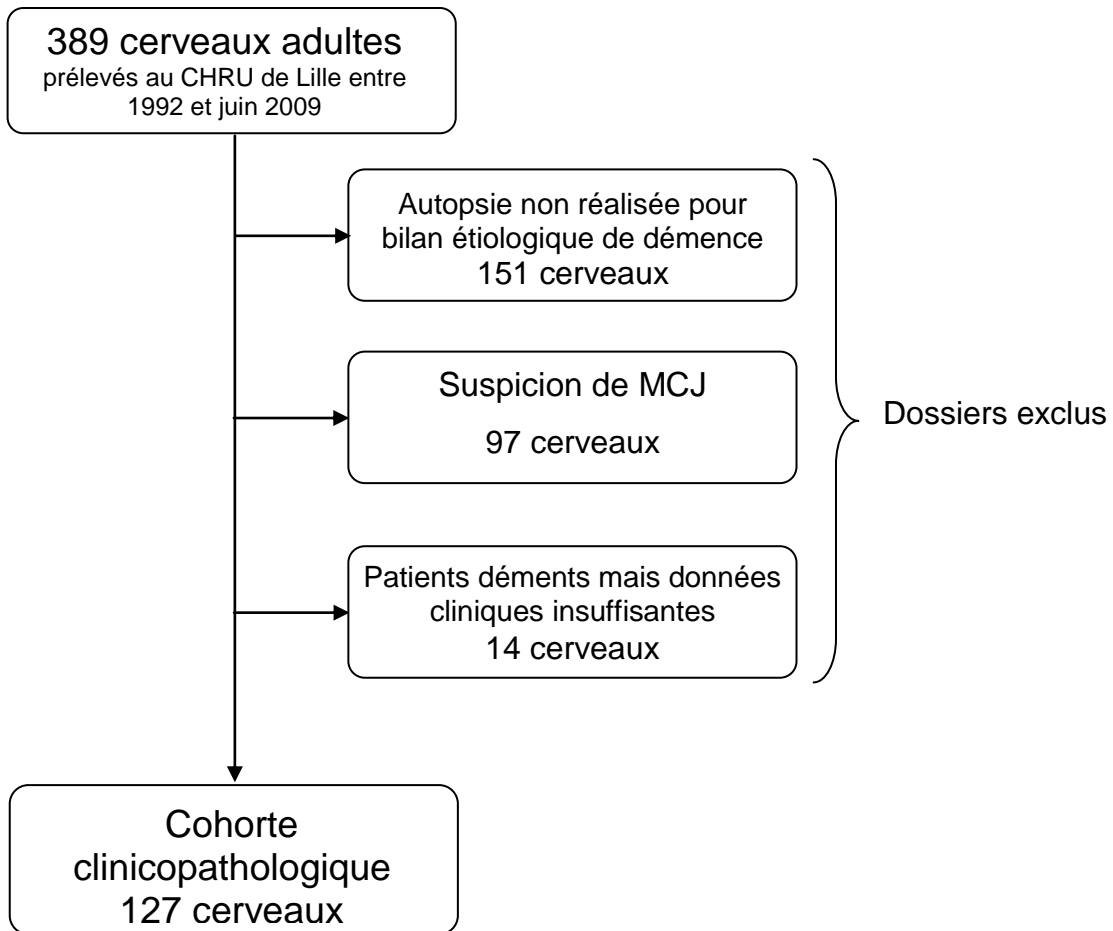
389 cerveaux adultes
prélevés au CHRU de Lille entre 1992 et juin 2009

Autopsie non réalisée pour bilan étiologique de démence
151 cerveaux

Suspicion de MCJ
97 cerveaux

Patients déments mais données cliniques insuffisantes
14 cerveaux

Dossiers exclus

Cohorte clinicopathologique
127 cerveaux